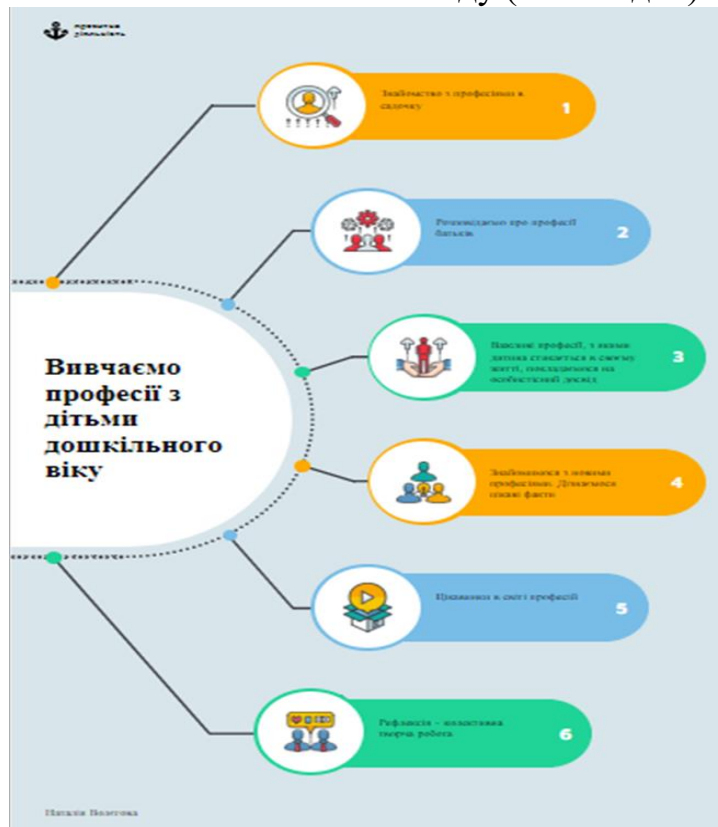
ду ([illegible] д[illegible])

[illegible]

Знайомство з професіями в садочку

1

Розповідаємо про професії батьків

2

Вивчаємо професії з дітьми дошкільного віку

Вивчаємо професії, з якими дитина стикається в своєму житті, покладаючись на особистісний досвід

3

Знайомимося з новими професіями. Дізнаємося цікаві факти

4

Цікавинки в світі професій

5

Рефлексія – колективна творча робота

6

Наталія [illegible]